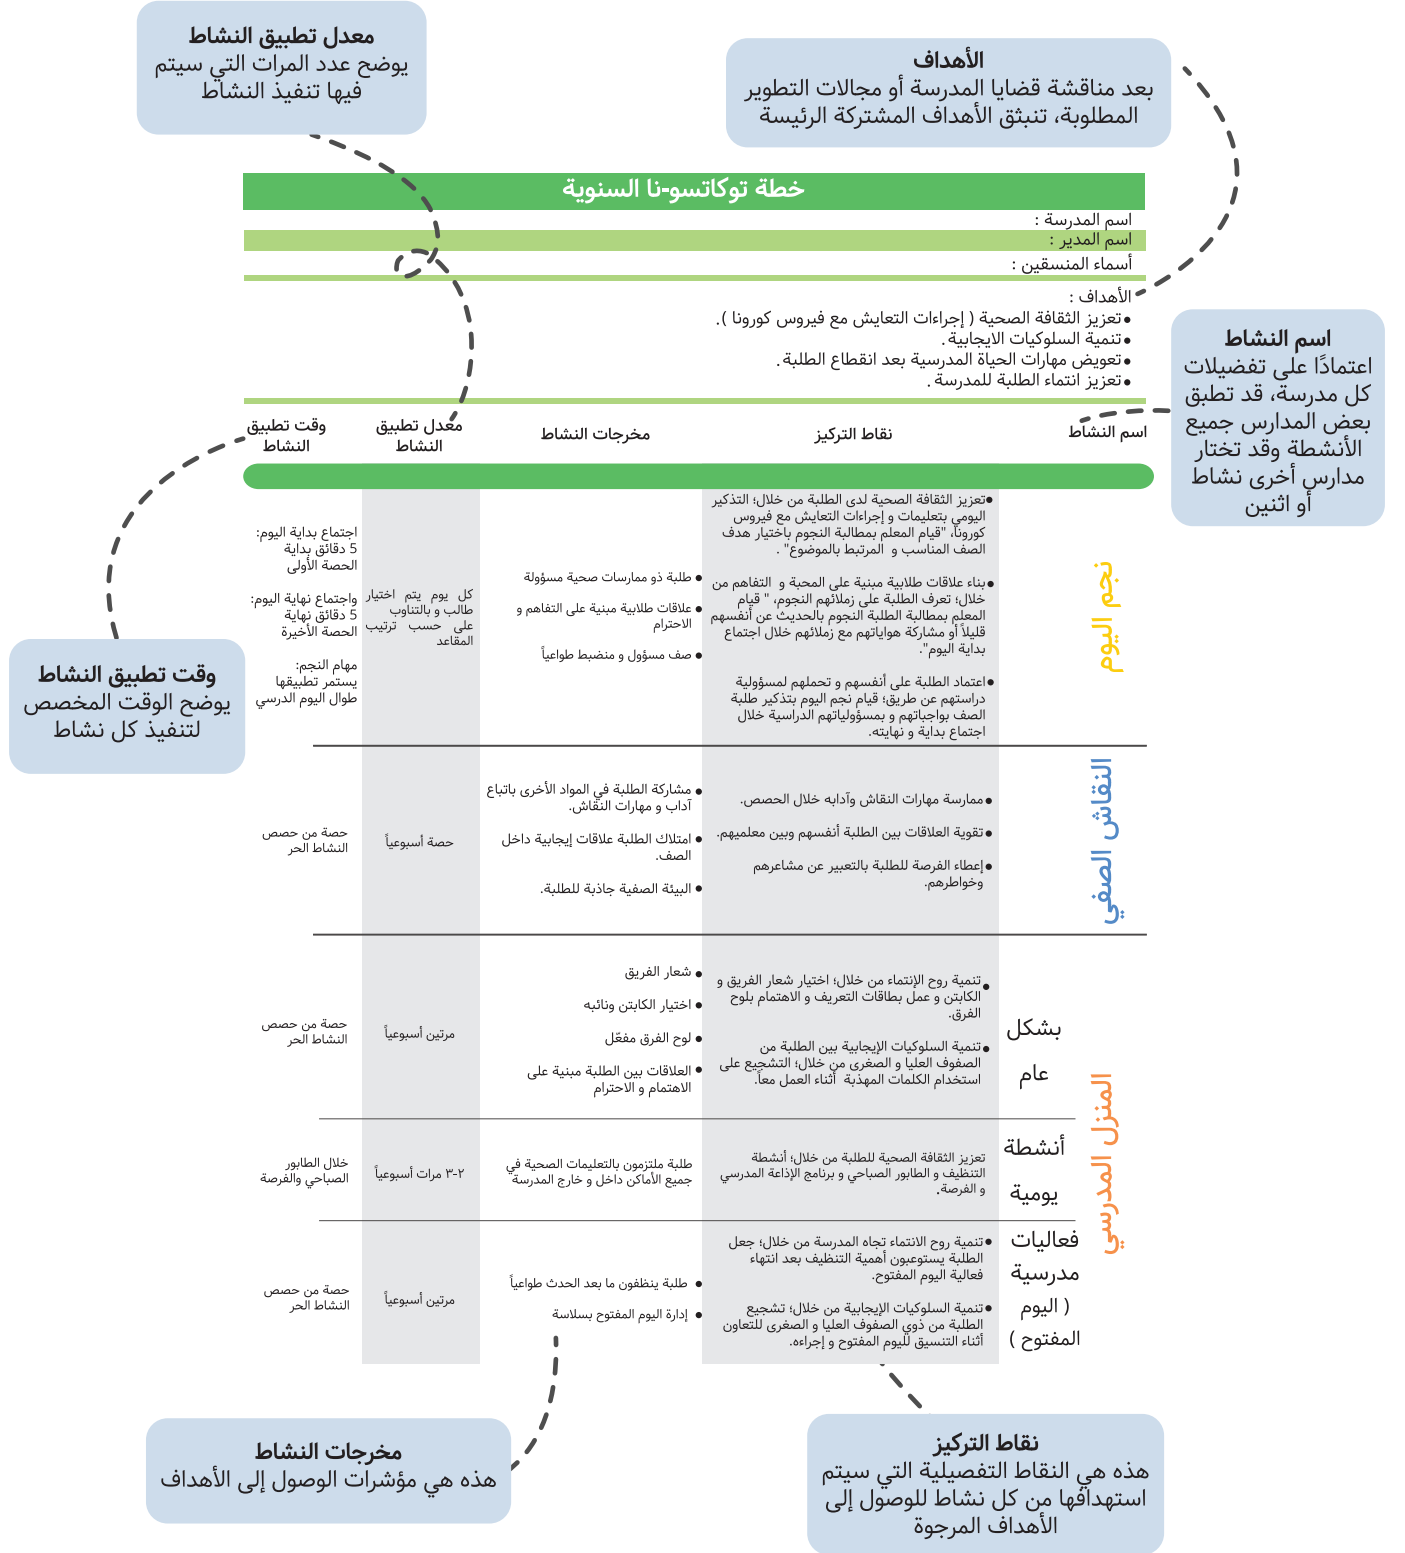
**معدل تطبيق النشاط**
يوضح عدد المرات التي سيتم فيها تنفيذ النشاط

**الأهداف**
بعد مناقشة قضايا المدرسة أو مجالات التطوير المطلوبة، تنبثق الأهداف المشتركة الرئيسة

خطة توكاتسو-نا السنوية

اسم المدرسة :
اسم المدير :
أسماء المنسقين :

الأهداف :
• تعزيز الثقافة الصحية ( إجراءات التعايش مع فيروس كورونا ).
• تنمية السلوكيات الايجابية.
• تعويض مهارات الحياة المدرسية بعد انقطاع الطلبة.
• تعزيز انتماء الطلبة للمدرسة.

**اسم النشاط**
اعتمادًا على تفضيلات كل مدرسة، قد تطبق بعض المدارس جميع الأنشطة وقد تختار مدارس أخرى نشاط أو اثنين

| اسم النشاط | | نقاط التركيز | مخرجات النشاط | معدل تطبيق النشاط | وقت تطبيق النشاط |
|---|---|---|---|---|---|
| نجم اليوم | | •تعزيز الثقافة الصحية لدى الطلبة من خلال؛ التذكير اليومي بتعليمات و إجراءات التعايش مع فيروس كورونا، "قيام المعلم بمطالبة النجوم باختيار هدف الصف المناسب و المرتبط بالموضوع". •بناء علاقات طلابية مبنية على المحبة و التفاهم من خلال؛ تعرف الطلبة على زملائهم النجوم، " قيام المعلم بمطالبة الطلبة النجوم بالحديث عن أنفسهم قليلاً أو مشاركة هواياتهم مع زملائهم خلال اجتماع بداية اليوم". •اعتماد الطلبة على أنفسهم و تحملهم لمسؤولية دراستهم عن طريق؛ قيام نجم اليوم بتذكير طلبة الصف بواجباتهم و بمسؤولياتهم الدراسية خلال اجتماع بداية و نهايته. | • طلبة ذو ممارسات صحية مسؤولة • علاقات طلابية مبنية على التفاهم و الاحترام • صف مسؤول و منضبط طواعياً | كل يوم يتم اختيار طالب و بالتناوب على حسب ترتيب المقاعد | اجتماع بداية اليوم: 5 دقائق بداية الحصة الأولى واجتماع نهاية اليوم: 5 دقائق نهاية الحصة الأخيرة مهام النجم: يستمر تطبيقها طوال اليوم الدرسي |
| النقاش الصفي | | •ممارسة مهارات النقاش وآدابه خلال الحصص. •تقوية العلاقات بين الطلبة أنفسهم وبين معلميهم. •إعطاء الفرصة للطلبة بالتعبير عن مشاعرهم وخواطرهم. | • مشاركة الطلبة في المواد الأخرى باتباع آداب و مهارات النقاش. • امتلاك الطلبة علاقات إيجابية داخل الصف. • البيئة الصفية جاذبة للطلبة. | حصة أسبوعياً | حصة من حصص النشاط الحر |
| المنزل المدرسي | بشكل عام | •تنمية روح الإنتماء من خلال؛ اختيار شعار الفريق و الكابتن و عمل بطاقات التعريف و الاهتمام بلوح الفرق. •تنمية السلوكيات الإيجابية بين الطلبة من الصفوف العليا و الصغرى من خلال؛ التشجيع على استخدام الكلمات المهذبة أثناء العمل معاً. | • شعار الفريق • اختيار الكابتن ونائبه • لوح الفرق مفعّل • العلاقات بين الطلبة مبنية على الاهتمام و الاحترام | مرتين أسبوعياً | حصة من حصص النشاط الحر |
| | أنشطة يومية | تعزيز الثقافة الصحية للطلبة من خلال؛ أنشطة التنظيف و الطابور الصباحي و برنامج الإذاعة المدرسي و الفرصة. | طلبة ملتزمون بالتعليمات الصحية في جميع الأماكن داخل و خارج المدرسة | ٢-٣ مرات أسبوعياً | خلال الطابور الصباحي والفرصة |
| | فعاليات مدرسية ( اليوم المفتوح ) | •تنمية روح الانتماء تجاه المدرسة من خلال؛ جعل الطلبة يستوعبون أهمية التنظيف بعد انتهاء فعالية اليوم المفتوح. •تنمية السلوكيات الإيجابية من خلال؛ تشجيع الطلبة من ذوي الصفوف العليا و الصغرى للتعاون أثناء التنسيق لليوم المفتوح و إجراءه. | • طلبة ينظفون ما بعد الحدث طواعياً • إدارة اليوم المفتوح بسلاسة | مرتين أسبوعياً | حصة من حصص النشاط الحر |

**وقت تطبيق النشاط**
يوضح الوقت المخصص لتنفيذ كل نشاط

**مخرجات النشاط**
هذه هي مؤشرات الوصول إلى الأهداف

**نقاط التركيز**
هذه هي النقاط التفصيلية التي سيتم استهدافها من كل نشاط للوصول إلى الأهداف المرجوة